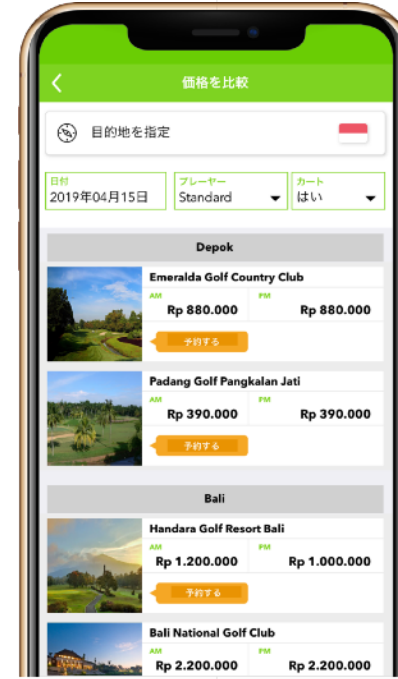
価格を比較

目的地を指定

日付
2019年04月15日

プレーヤー
Standard

カート
はい

Depok

Emeralda Golf Country Club
AM
Rp 880.000
PM
Rp 880.000
予約する

Padang Golf Pangkalan Jati
AM
Rp 390.000
PM
Rp 390.000
予約する

Bali

Handara Golf Resort Bali
AM
Rp 1.200.000
PM
Rp 1.000.000
予約する

Bali National Golf Club
AM
Rp 2.200.000
PM
Rp 2.200.000